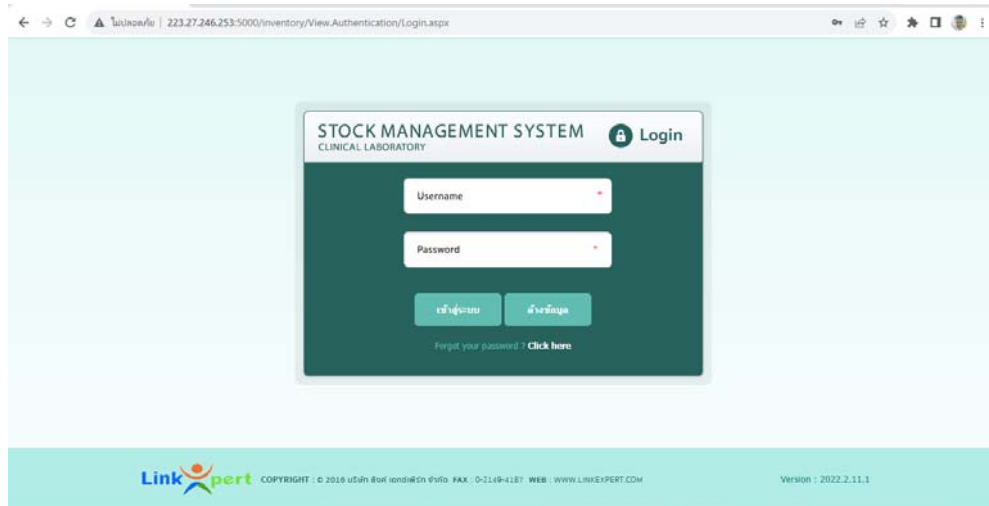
ไม่ปลอดภัย | 223.27.246.253:5000/inventory/View.Authentication/Login.aspx

STOCK MANAGEMENT SYSTEM
CLINICAL LABORATORY

Login

Username *

Password *

เข้าสู่ระบบ ล้างข้อมูล

Forgot your password ? Click here

LinkXpert COPYRIGHT : © 2016 บริษัท ลิงค์ เอกซ์เพิร์ท จำกัด FAX : 0-2149-4187 WEB : WWW.LINKEXPERT.COM

Version : 2022.2.11.1